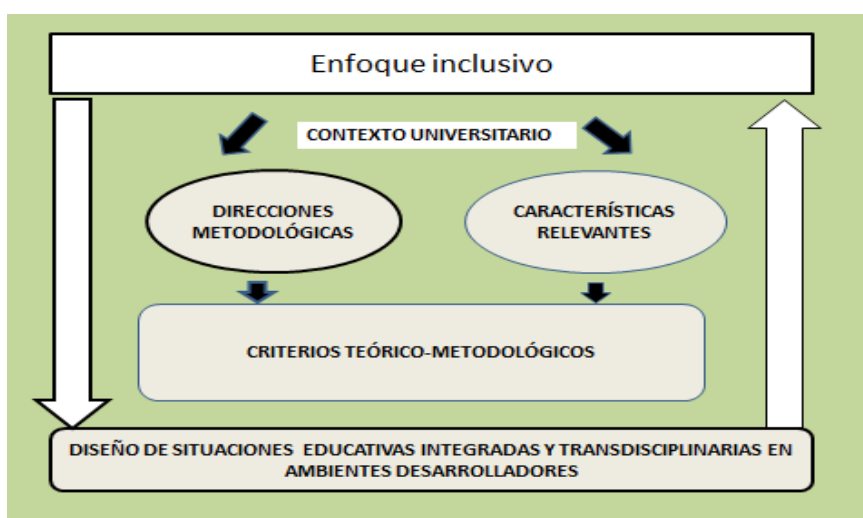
Enfoque inclusivo

CONTEXTO UNIVERSITARIO

DIRECCIONES METODOLÓGICAS

CARACTERÍSTICAS RELEVANTES

CRITERIOS TEÓRICO-METODOLÓGICOS

DISEÑO DE SITUACIONES EDUCATIVAS INTEGRADAS Y TRANSDISCIPLINARIAS EN AMBIENTES DESARROLLADORES